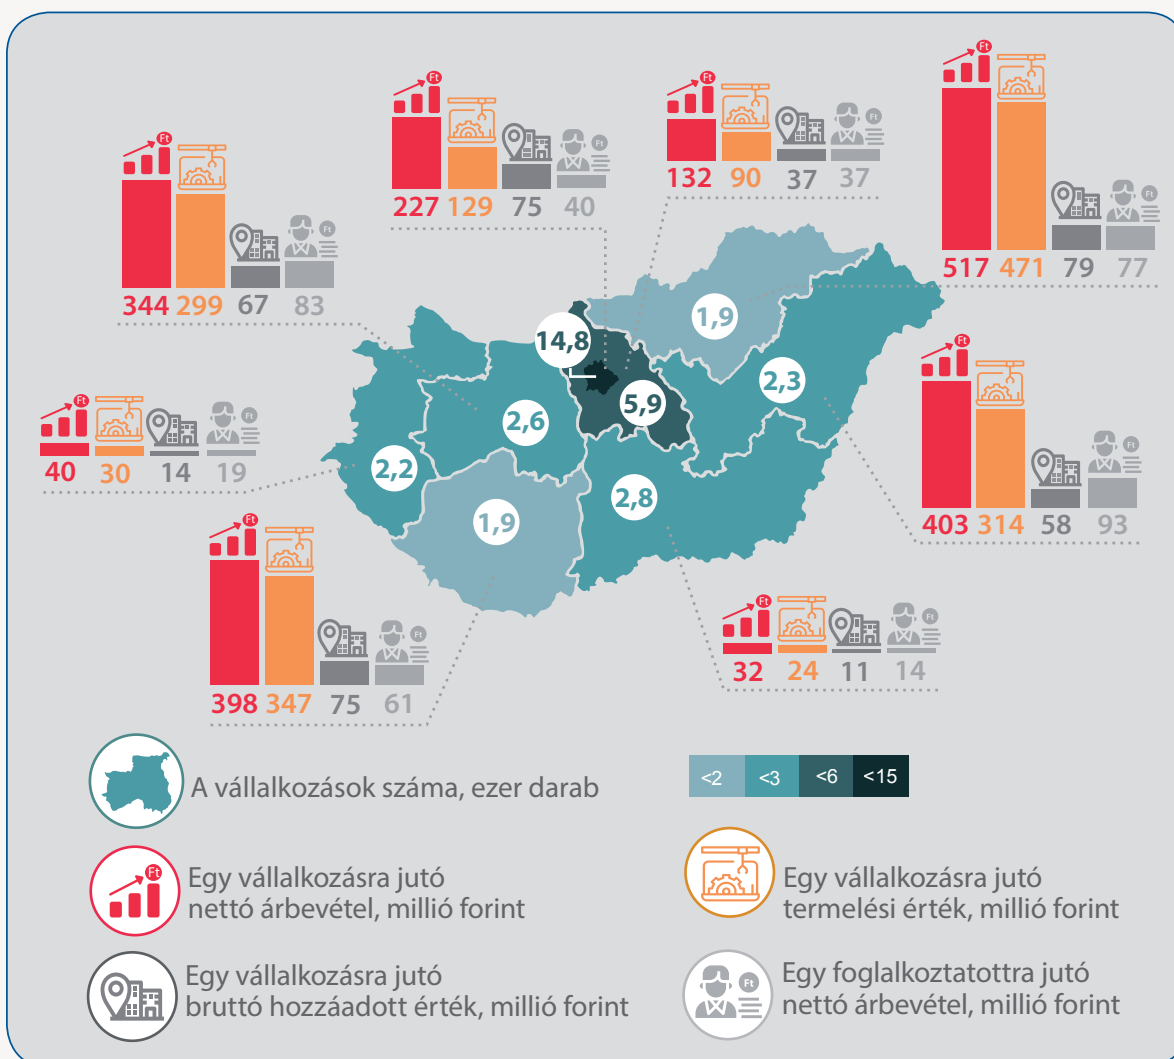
Ft
344 299 67 83

Ft
227 129 75 40

Ft
132 90 37 37

Ft
517 471 79 77

Ft
40 30 14 19

14,8
5,9
1,9
2,3
2,6
2,2
1,9
2,8

Ft
403 314 58 93

Ft
398 347 75 61

Ft
32 24 11 14

A vállalkozások száma, ezer darab

| <2 | <3 | <6 | <15 |
|---|---|---|---|

Ft
Egy vállalkozásra jutó nettó árbevétel, millió forint

Egy vállalkozásra jutó termelési érték, millió forint

Egy vállalkozásra jutó bruttó hozzáadott érték, millió forint

Ft
Egy foglalkoztatottra jutó nettó árbevétel, millió forint